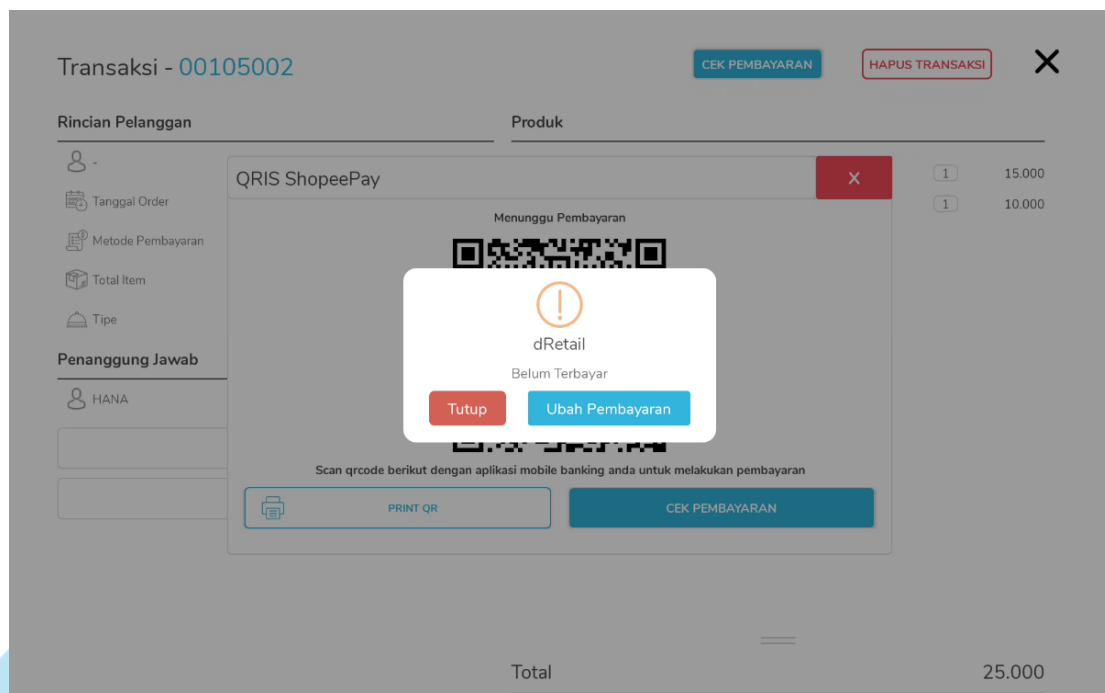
Transaksi - 00105002

CEK PEMBAYARAN

HAPUS TRANSAKSI

Rincian Pelanggan

Produk

-

Tanggal Order

Metode Pembayaran

Total Item

Tipe

Penanggung Jawab

HANA

QRIS ShopeePay

Menunggu Pembayaran

1 15.000

1 10.000

dRetail

Belum Terbayar

Tutup

Ubah Pembayaran

Scan qrcode berikut dengan aplikasi mobile banking anda untuk melakukan pembayaran

PRINT QR

CEK PEMBAYARAN

Total 25.000